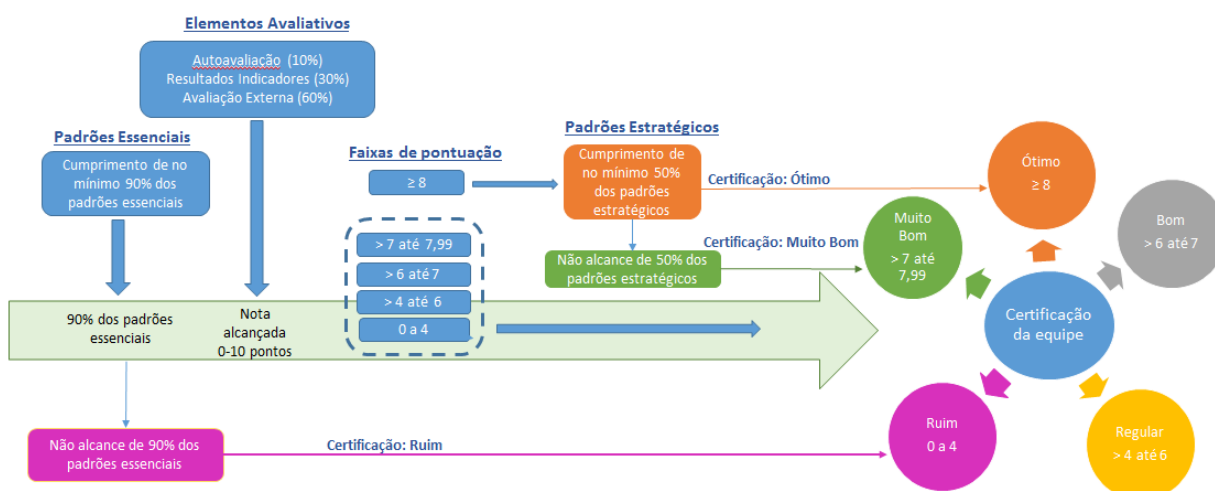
Elementos Avaliativos

Autoavaliação (10%)
Resultados Indicadores (30%)
Avaliação Externa (60%)

Padrões Essenciais

Cumprimento de no mínimo 90% dos padrões essenciais

Faixas de pontuação

$\geq 8$

> 7 até 7,99

> 6 até 7

> 4 até 6

0 a 4

Padrões Estratégicos

Cumprimento de no mínimo 50% dos padrões estratégicos

Certificação: Ótimo

Não alcance de 50% dos padrões estratégicos

Certificação: Muito Bom

90% dos padrões essenciais

Nota alcançada 0-10 pontos

Ótimo
$\geq 8$

Muito Bom
> 7 até 7,99

Bom
> 6 até 7

Certificação da equipe

Ruim
0 a 4

Regular
> 4 até 6

Não alcance de 90% dos padrões essenciais

Certificação: Ruim